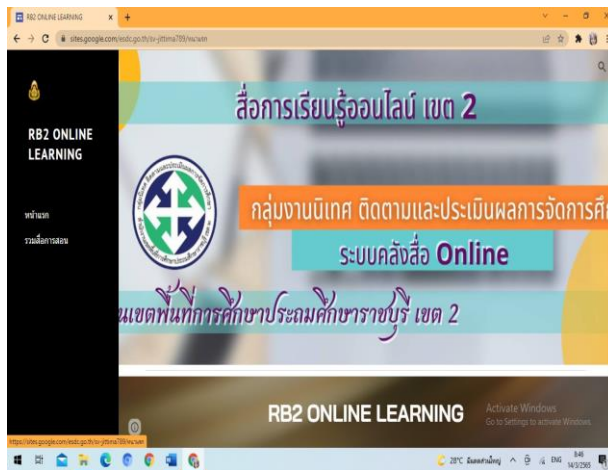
RB2 ONLINE LEARNING ×

sites.google.com/esdc.go.th/sv-jittima789/หน้าแรก

RB2 ONLINE LEARNING

หน้าแรก

รวมสื่อการสอน

สื่อการเรียนรู้ออนไลน์ เขต 2

กลุ่มงานนิเทศ ติดตามและประเมินผลการจัดการศึ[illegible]

ระบบคลังสื่อ Online

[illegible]นเขตพื้นที่การศึกษาประถมศึกษาราชบุรี เขต 2

RB2 ONLINE LEARNING

Activate Windows
Go to Settings to activate Windows.

https://sites.google.com/esdc.go.th/sv-jittima789/หน้าแรก

28°C มีแดดส่วนใหญ่ ENG 8:46 14/3/2565